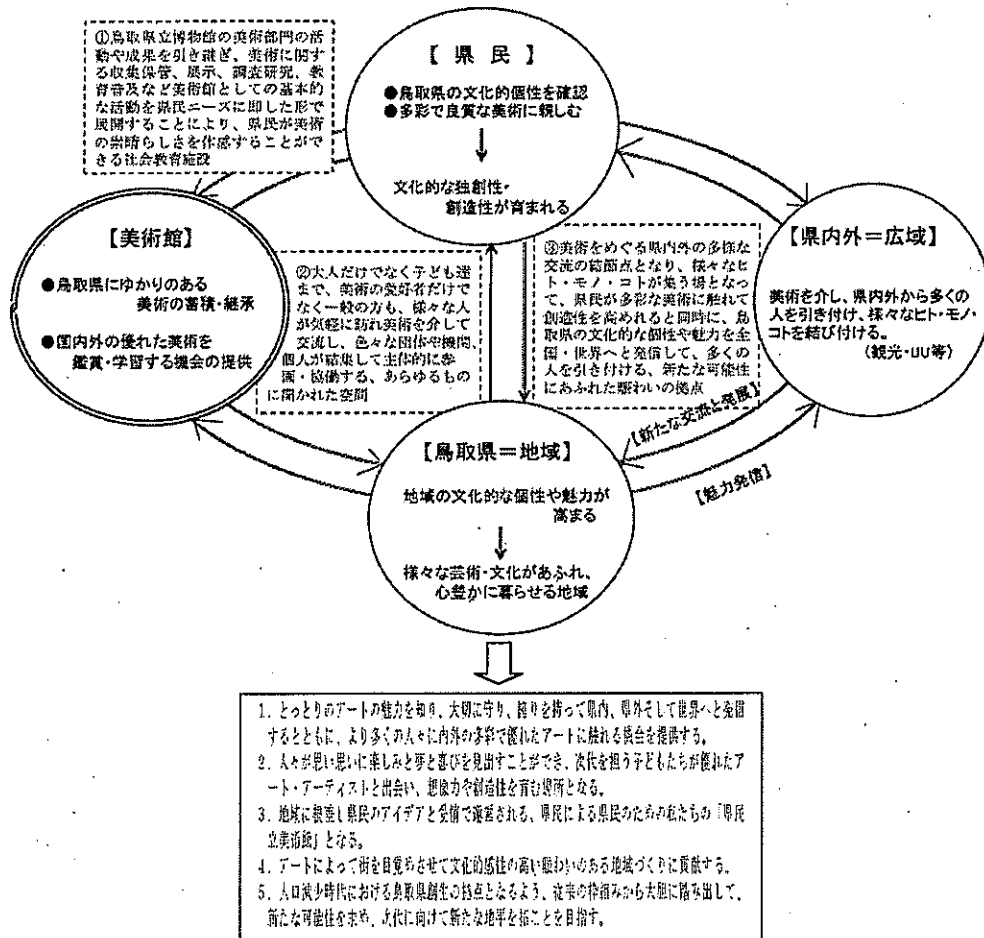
①鳥取県立博物館の美術部門の活動や成果を引き継ぎ、美術に関する収集保管、展示、調査研究、教育普及など美術館としての基本的な活動を県民ニーズに即した形で展開することにより、県民が美術の素晴らしさを体感することができる社会教育施設

【県民】

●鳥取県の文化的個性を確認
●多彩で良質な美術に親しむ

文化的な独創性・創造性が育まれる

【美術館】

●鳥取県にゆかりのある美術の蓄積・継承

●国内外の優れた美術を鑑賞・学習する機会の提供

②大人だけでなく子ども達まで、美術の愛好者だけでなく一般の方も、様々な人が気軽に訪れ美術を介して交流し、色々な団体や機関、個人が結集して主体的に参画・協働する、あらゆるものに開かれた空間

③美術をめぐる県内外の多様な交流の結節点となり、様々なヒト・モノ・コトが集う場となって、県民が多彩な美術に触れて創造性を高められると同時に、鳥取県の文化的な個性や魅力を全国・世界へと発信して、多くの人を引き付ける、新たな可能性にあふれた賑わいの拠点

【県内外＝広域】

美術を介し、県内外から多くの人を引き付け、様々なヒト・モノ・コトを結び付ける。
（観光・UU等）

【新たな交流と発展】

【魅力発信】

【鳥取県＝地域】

地域の文化的な個性や魅力が高まる

様々な芸術・文化があふれ、心豊かに暮らせる地域

1. とっとりのアートの魅力を知り、大切に守り、誇りを持って県内、県外そして世界へと発信するとともに、より多くの人々に内外の多彩で優れたアートに触れる機会を提供する。
2. 人々が思い思いに楽しみと夢と喜びを見出すことができ、次代を担う子どもたちが優れたアート・アーティストと出会い、想像力や創造性を育む場所となる。
3. 地域に根差し県民のアイデアと発信で運営される、県民による県民のためのわたしたちの「県民立美術館」となる。
4. アートによって街を目覚めさせて文化的感性の高い賑わいのある地域づくりに貢献する。
5. 人口減少時代における鳥取県創生の拠点となるよう、従来の枠組みから大胆に踏み出して、新たな可能性を求め、次代に向けて新たな地平を拓くことを目指す。